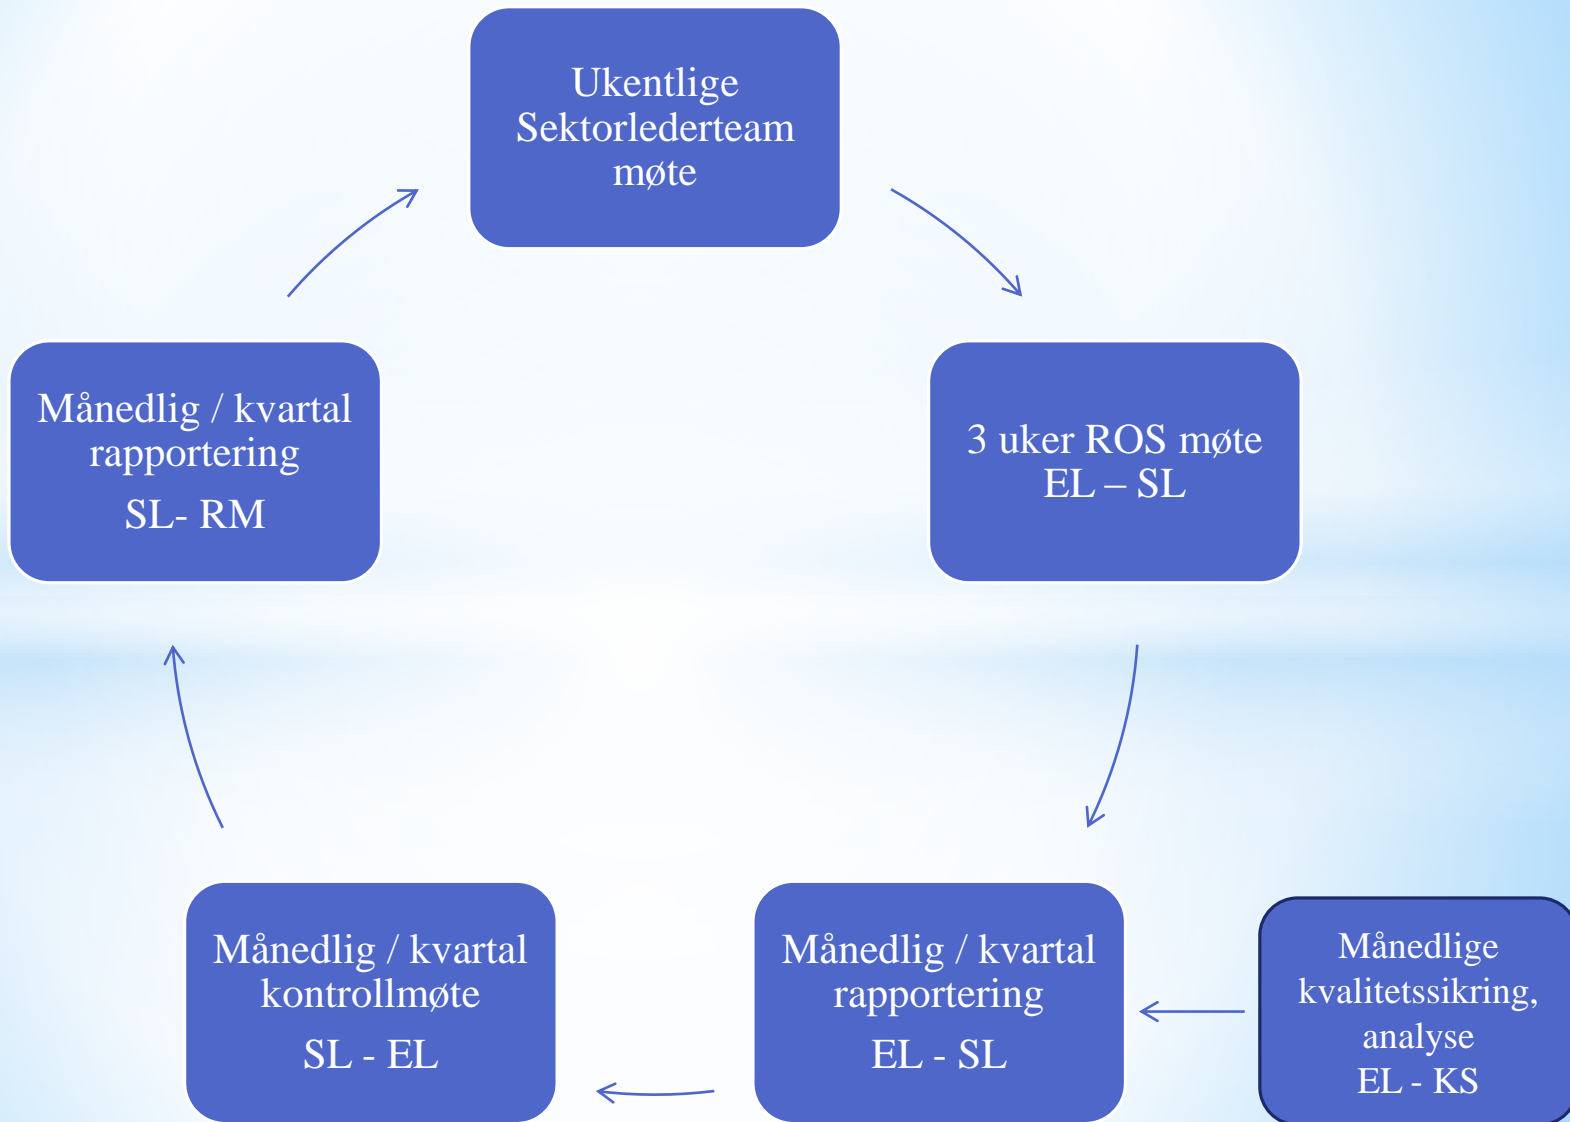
Ukentlige Sektorlederteam møte

3 uker ROS møte
EL – SL

Månedlig / kvartal rapportering
EL - SL

Månedlige kvalitetssikring, analyse
EL - KS

Månedlig / kvartal kontrollmøte
SL - EL

Månedlig / kvartal rapportering
SL- RM